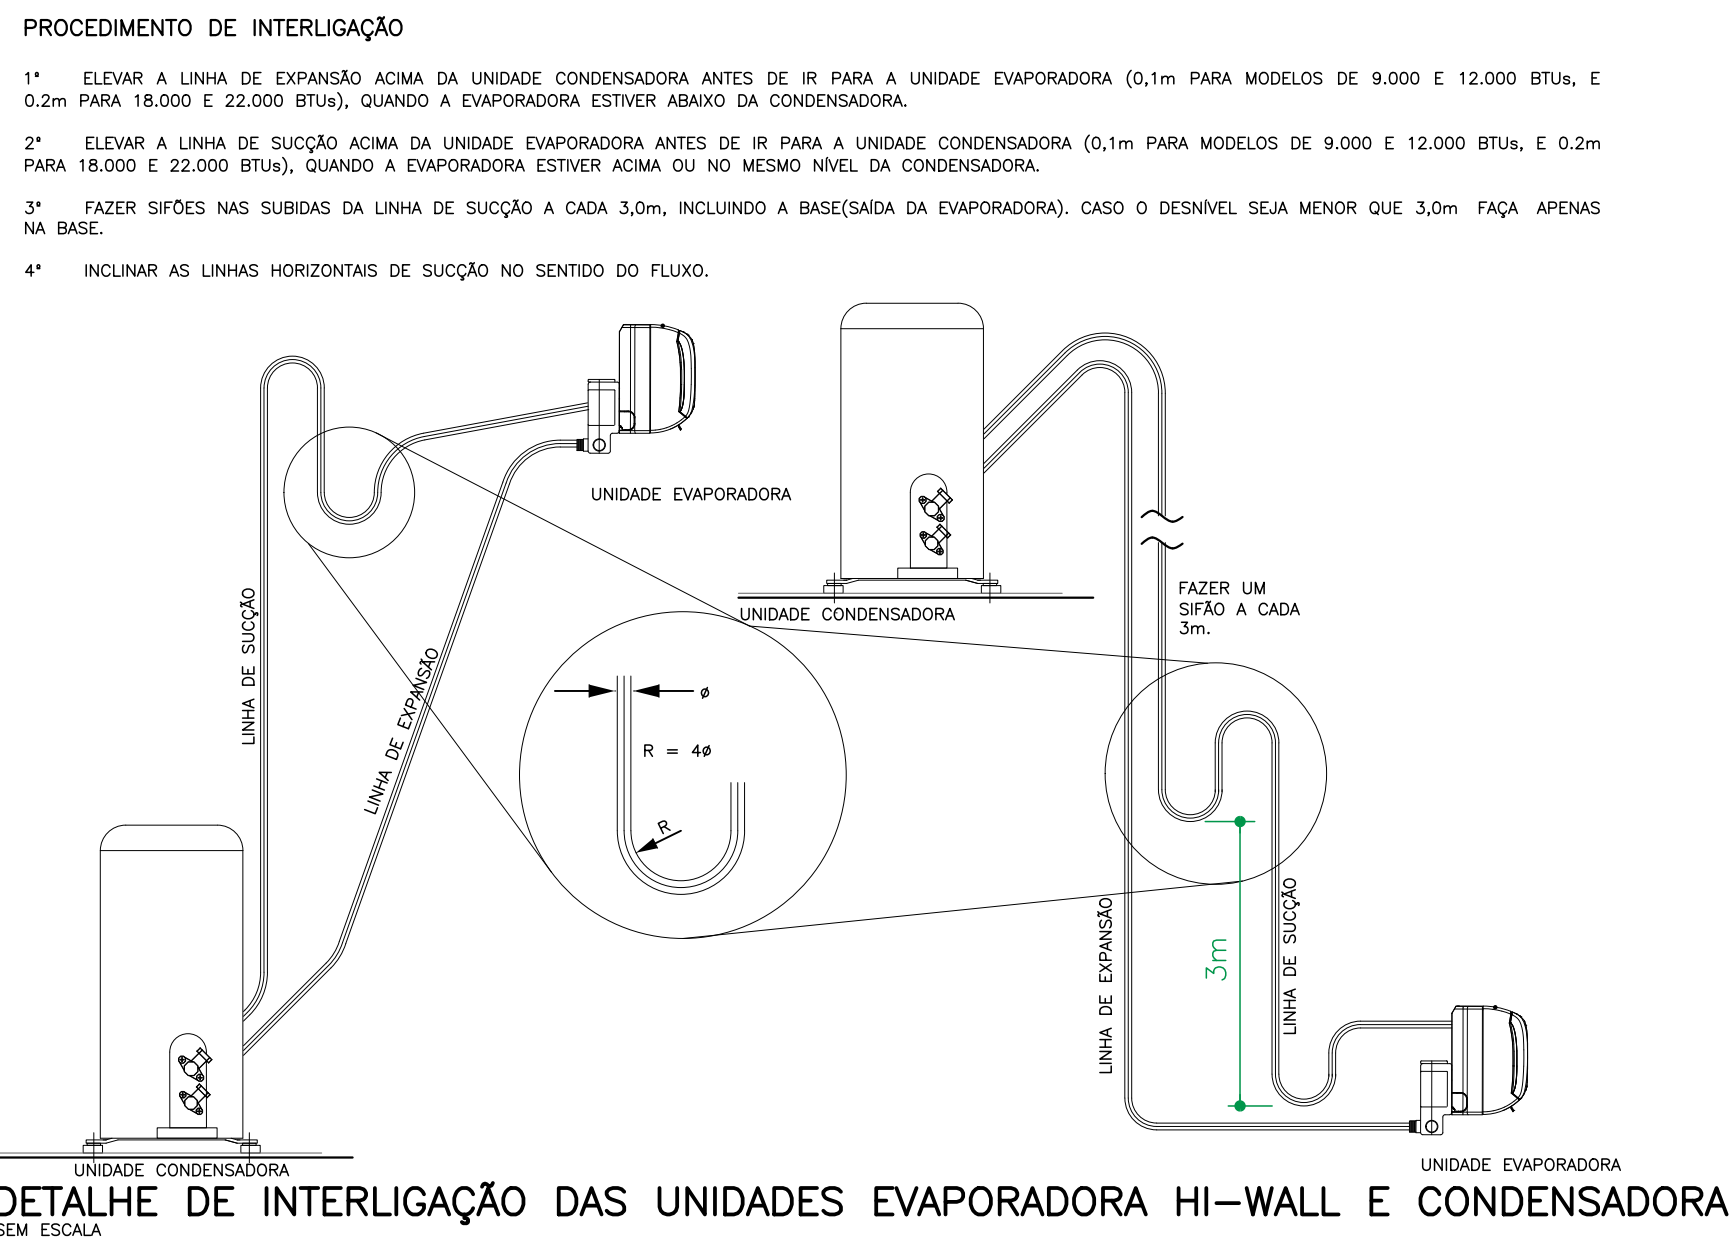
PROCEDIMENTO DE INTERLIGAÇÃO

1° ELEVAR A LINHA DE EXPANSÃO ACIMA DA UNIDADE CONDENSADORA ANTES DE IR PARA A UNIDADE EVAPORADORA (0,1m PARA MODELOS DE 9.000 E 12.000 BTUs, E 0.2m PARA 18.000 E 22.000 BTUs), QUANDO A EVAPORADORA ESTIVER ABAIXO DA CONDENSADORA.

2° ELEVAR A LINHA DE SUCÇÃO ACIMA DA UNIDADE EVAPORADORA ANTES DE IR PARA A UNIDADE CONDENSADORA (0,1m PARA MODELOS DE 9.000 E 12.000 BTUs, E 0.2m PARA 18.000 E 22.000 BTUs), QUANDO A EVAPORADORA ESTIVER ACIMA OU NO MESMO NÍVEL DA CONDENSADORA.

3° FAZER SIFÕES NAS SUBIDAS DA LINHA DE SUCÇÃO A CADA 3,0m, INCLUINDO A BASE(SAÍDA DA EVAPORADORA). CASO O DESNÍVEL SEJA MENOR QUE 3,0m FAÇA APENAS NA BASE.

4° INCLINAR AS LINHAS HORIZONTAIS DE SUCÇÃO NO SENTIDO DO FLUXO.

UNIDADE EVAPORADORA

UNIDADE CONDENSADORA

FAZER UM SIFÃO A CADA 3m.

LINHA DE SUCÇÃO

LINHA DE EXPANSÃO

ø

R = 4ø

R

3m

LINHA DE EXPANSÃO

LINHA DE SUCÇÃO

UNIDADE CONDENSADORA

UNIDADE EVAPORADORA

DETALHE DE INTERLIGAÇÃO DAS UNIDADES EVAPORADORA HI-WALL E CONDENSADORA

SEM ESCALA